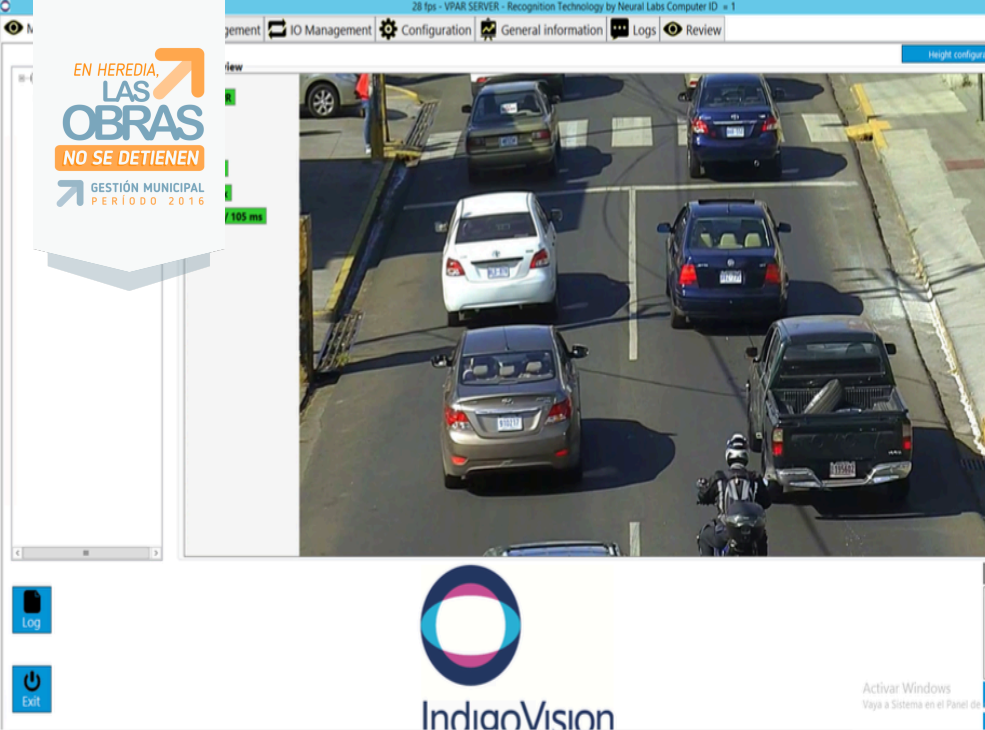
28 fps - VPAR SERVER - Recognition Technology by Neural Labs Computer ID = 1

M

gement

IO Management

Configuration

General information

Logs

Review

Height configura

iew

R

/ 105 ms

EN HEREDIA,
LAS
OBRAS
NO SE DETIENEN
GESTIÓN MUNICIPAL
PERÍODO 2016

Log

Exit

IndigoVision

Activar Windows
Vaya a Sistema en el Panel de